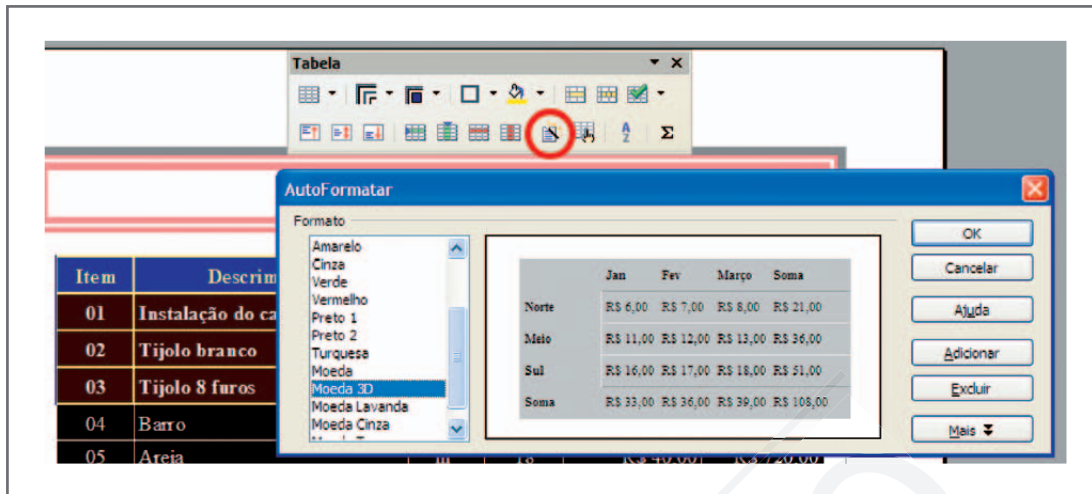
Tabela

AutoFormatar

Formato

Amarelo
Cinza
Verde
Vermelho
Preto 1
Preto 2
Turquesa
Moeda
Moeda 3D
Moeda Lavanda
Moeda Cinza

| | Jan | Fev | Março | Soma |
|---|---|---|---|---|
| Norte | R$ 6,00 | R$ 7,00 | R$ 8,00 | R$ 21,00 |
| Meio | R$ 11,00 | R$ 12,00 | R$ 13,00 | R$ 36,00 |
| Sul | R$ 16,00 | R$ 17,00 | R$ 18,00 | R$ 51,00 |
| Soma | R$ 33,00 | R$ 36,00 | R$ 39,00 | R$ 108,00 |

OK
Cancelar
Ajuda
Adicionar
Excluir
Mais

| Item | Descrim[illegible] |
|---|---|
| 01 | Instalação do ca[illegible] |
| 02 | Tijolo branco |
| 03 | Tijolo 8 furos |
| 04 | Barro |
| 05 | Areia |